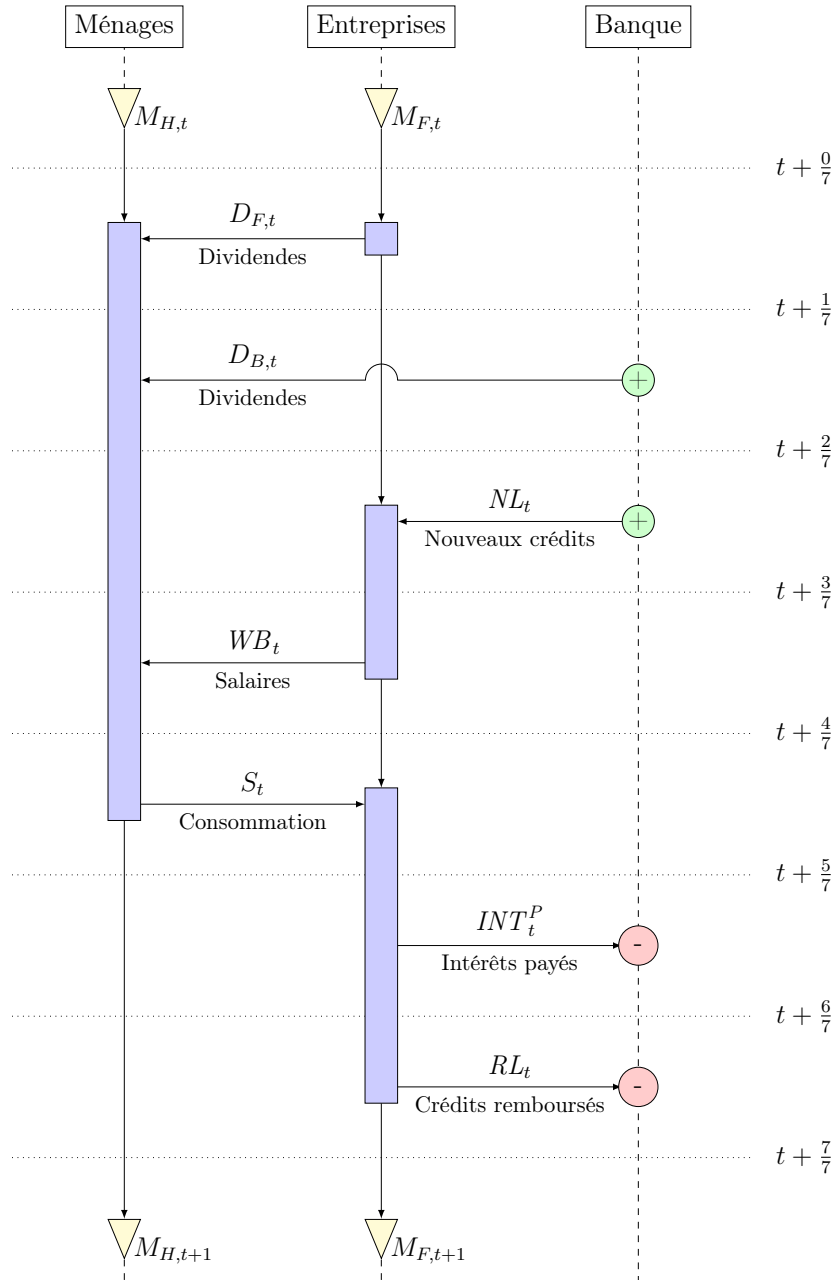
Ménages

Entreprises

Banque

$M_{H,t}$

$M_{F,t}$

$t+\frac{0}{7}$

$D_{F,t}$

Dividendes

$t+\frac{1}{7}$

$D_{B,t}$

Dividendes

+

$t+\frac{2}{7}$

$NL_t$

Nouveaux crédits

+

$t+\frac{3}{7}$

$WB_t$

Salaires

$t+\frac{4}{7}$

$S_t$

Consommation

$t+\frac{5}{7}$

$INT_t^P$

Intérêts payés

-

$t+\frac{6}{7}$

$RL_t$

Crédits remboursés

-

$t+\frac{7}{7}$

$M_{H,t+1}$

$M_{F,t+1}$